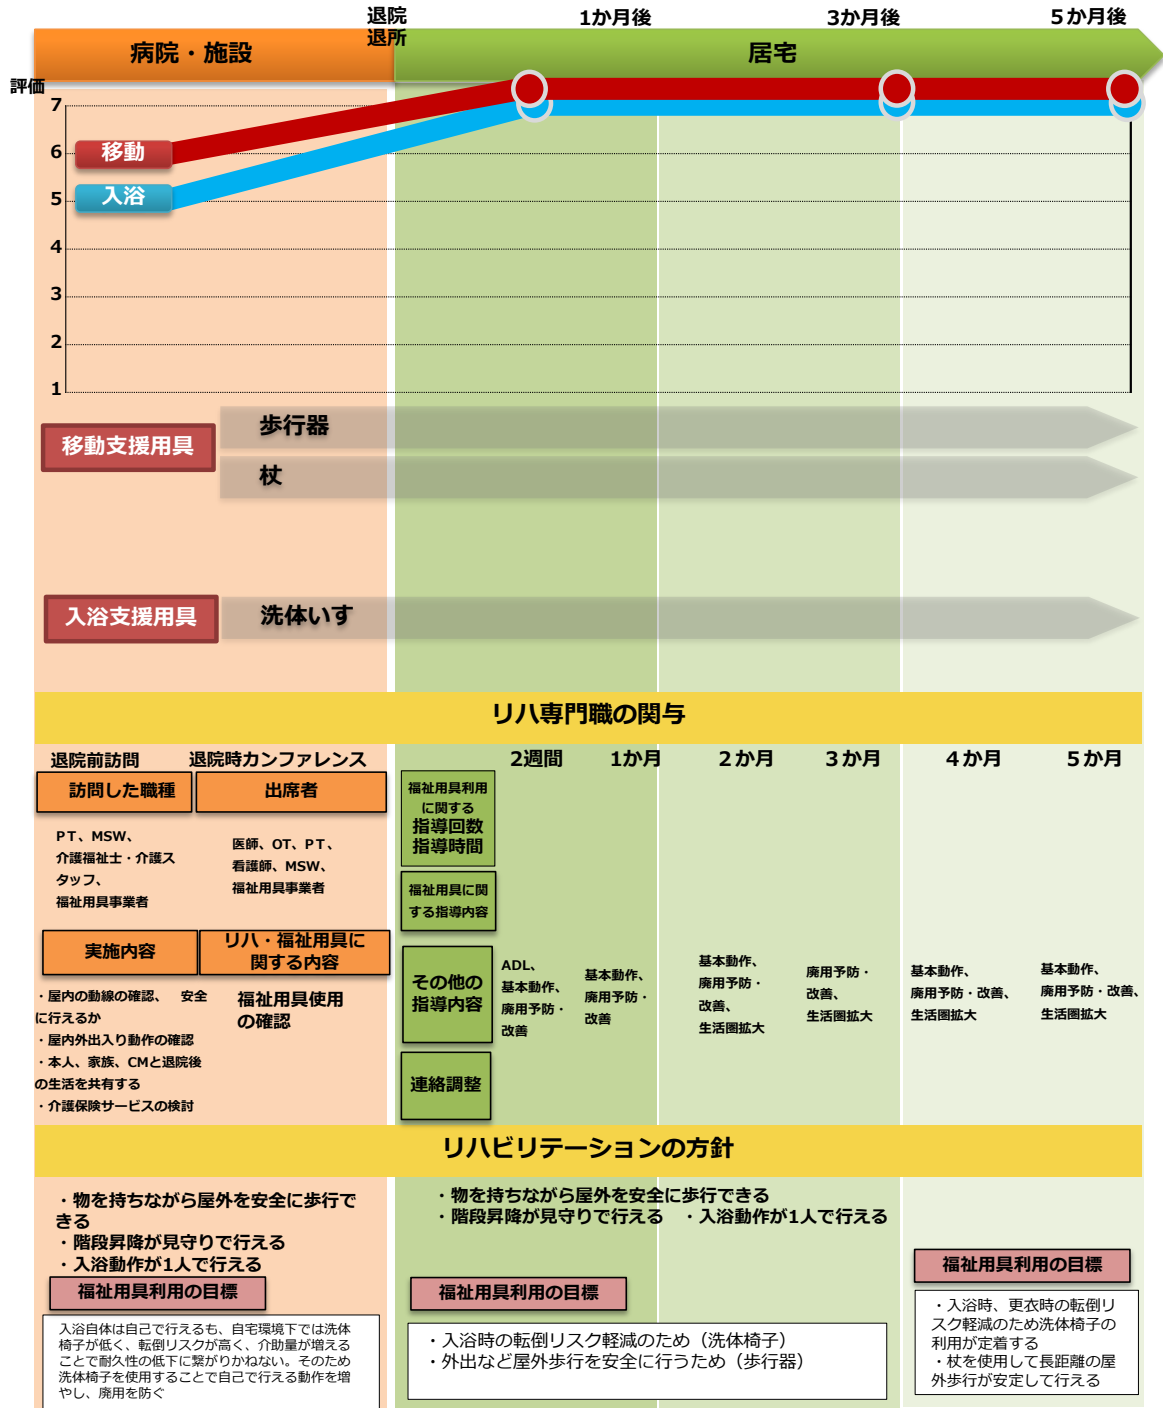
退院
退所

1か月後

3か月後

5か月後

病院・施設

居宅

評価

7
6
5
4
3
2
1

移動
入浴

移動支援用具
歩行器
杖

入浴支援用具
洗体いす

リハ専門職の関与

退院前訪問
退院時カンファレンス

2週間
1か月
2か月
3か月
4か月
5か月

訪問した職種
出席者

PT、MSW、介護福祉士・介護スタッフ、福祉用具事業者

医師、OT、PT、看護師、MSW、福祉用具事業者

福祉用具利用に関する指導回数指導時間

福祉用具に関する指導内容

実施内容
リハ・福祉用具に関する内容

・屋内の動線の確認、安全に行えるか
・屋内外出入り動作の確認
・本人、家族、CMと退院後の生活を共有する
・介護保険サービスの検討

福祉用具使用の確認

その他の指導内容

ADL、基本動作、廃用予防・改善

基本動作、廃用予防・改善

基本動作、廃用予防・改善、生活圏拡大

廃用予防・改善、生活圏拡大

基本動作、廃用予防・改善、生活圏拡大

基本動作、廃用予防・改善、生活圏拡大

連絡調整

リハビリテーションの方針

・物を持ちながら屋外を安全に歩行できる
・階段昇降が見守りで行える
・入浴動作が1人で行える

・物を持ちながら屋外を安全に歩行できる
・階段昇降が見守りで行える ・入浴動作が1人で行える

福祉用具利用の目標

入浴自体は自己で行えるも、自宅環境下では洗体椅子が低く、転倒リスクが高く、介助量が増えることで耐久性の低下に繋がりかねない。そのため洗体椅子を使用することで自己で行える動作を増やし、廃用を防ぐ

福祉用具利用の目標

・入浴時の転倒リスク軽減のため（洗体椅子）
・外出など屋外歩行を安全に行うため（歩行器）

福祉用具利用の目標

・入浴時、更衣時の転倒リスク軽減のため洗体椅子の利用が定着する
・杖を使用して長距離の屋外歩行が安定して行える